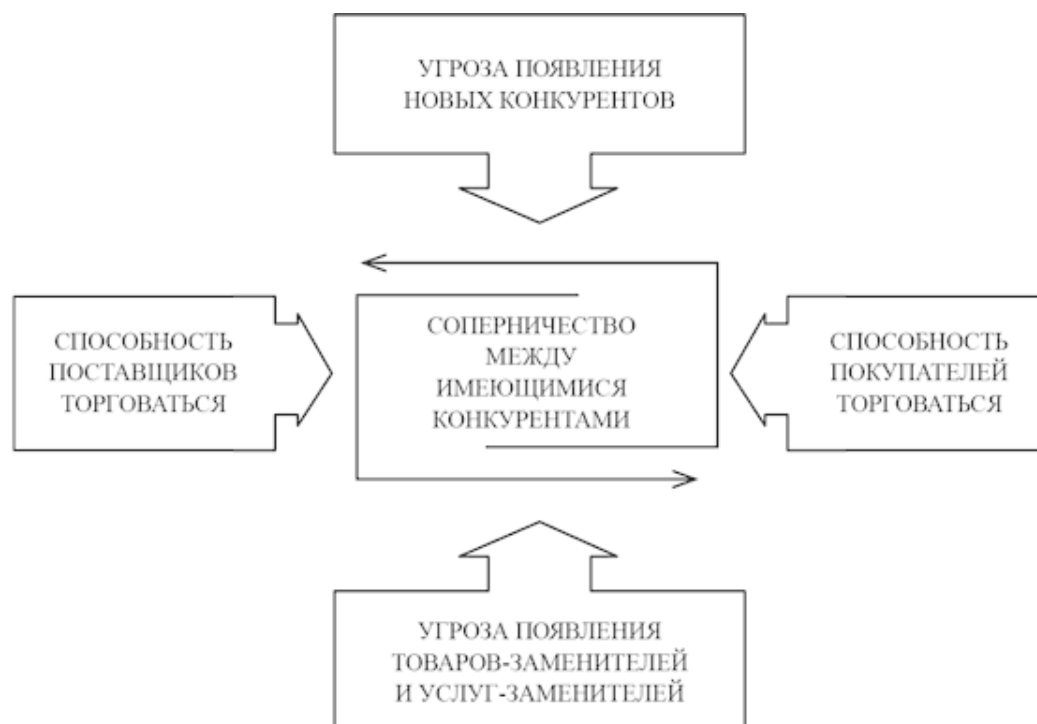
УГРОЗА ПОЯВЛЕНИЯ НОВЫХ КОНКУРЕНТОВ

СПОСОБНОСТЬ ПОСТАВЩИКОВ ТОРГОВАТЬСЯ

СОПЕРНИЧЕСТВО МЕЖДУ ИМЕЮЩИМИСЯ КОНКУРЕНТАМИ

СПОСОБНОСТЬ ПОКУПАТЕЛЕЙ ТОРГОВАТЬСЯ

УГРОЗА ПОЯВЛЕНИЯ ТОВАРОВ-ЗАМЕНИТЕЛЕЙ И УСЛУГ-ЗАМЕНИТЕЛЕЙ